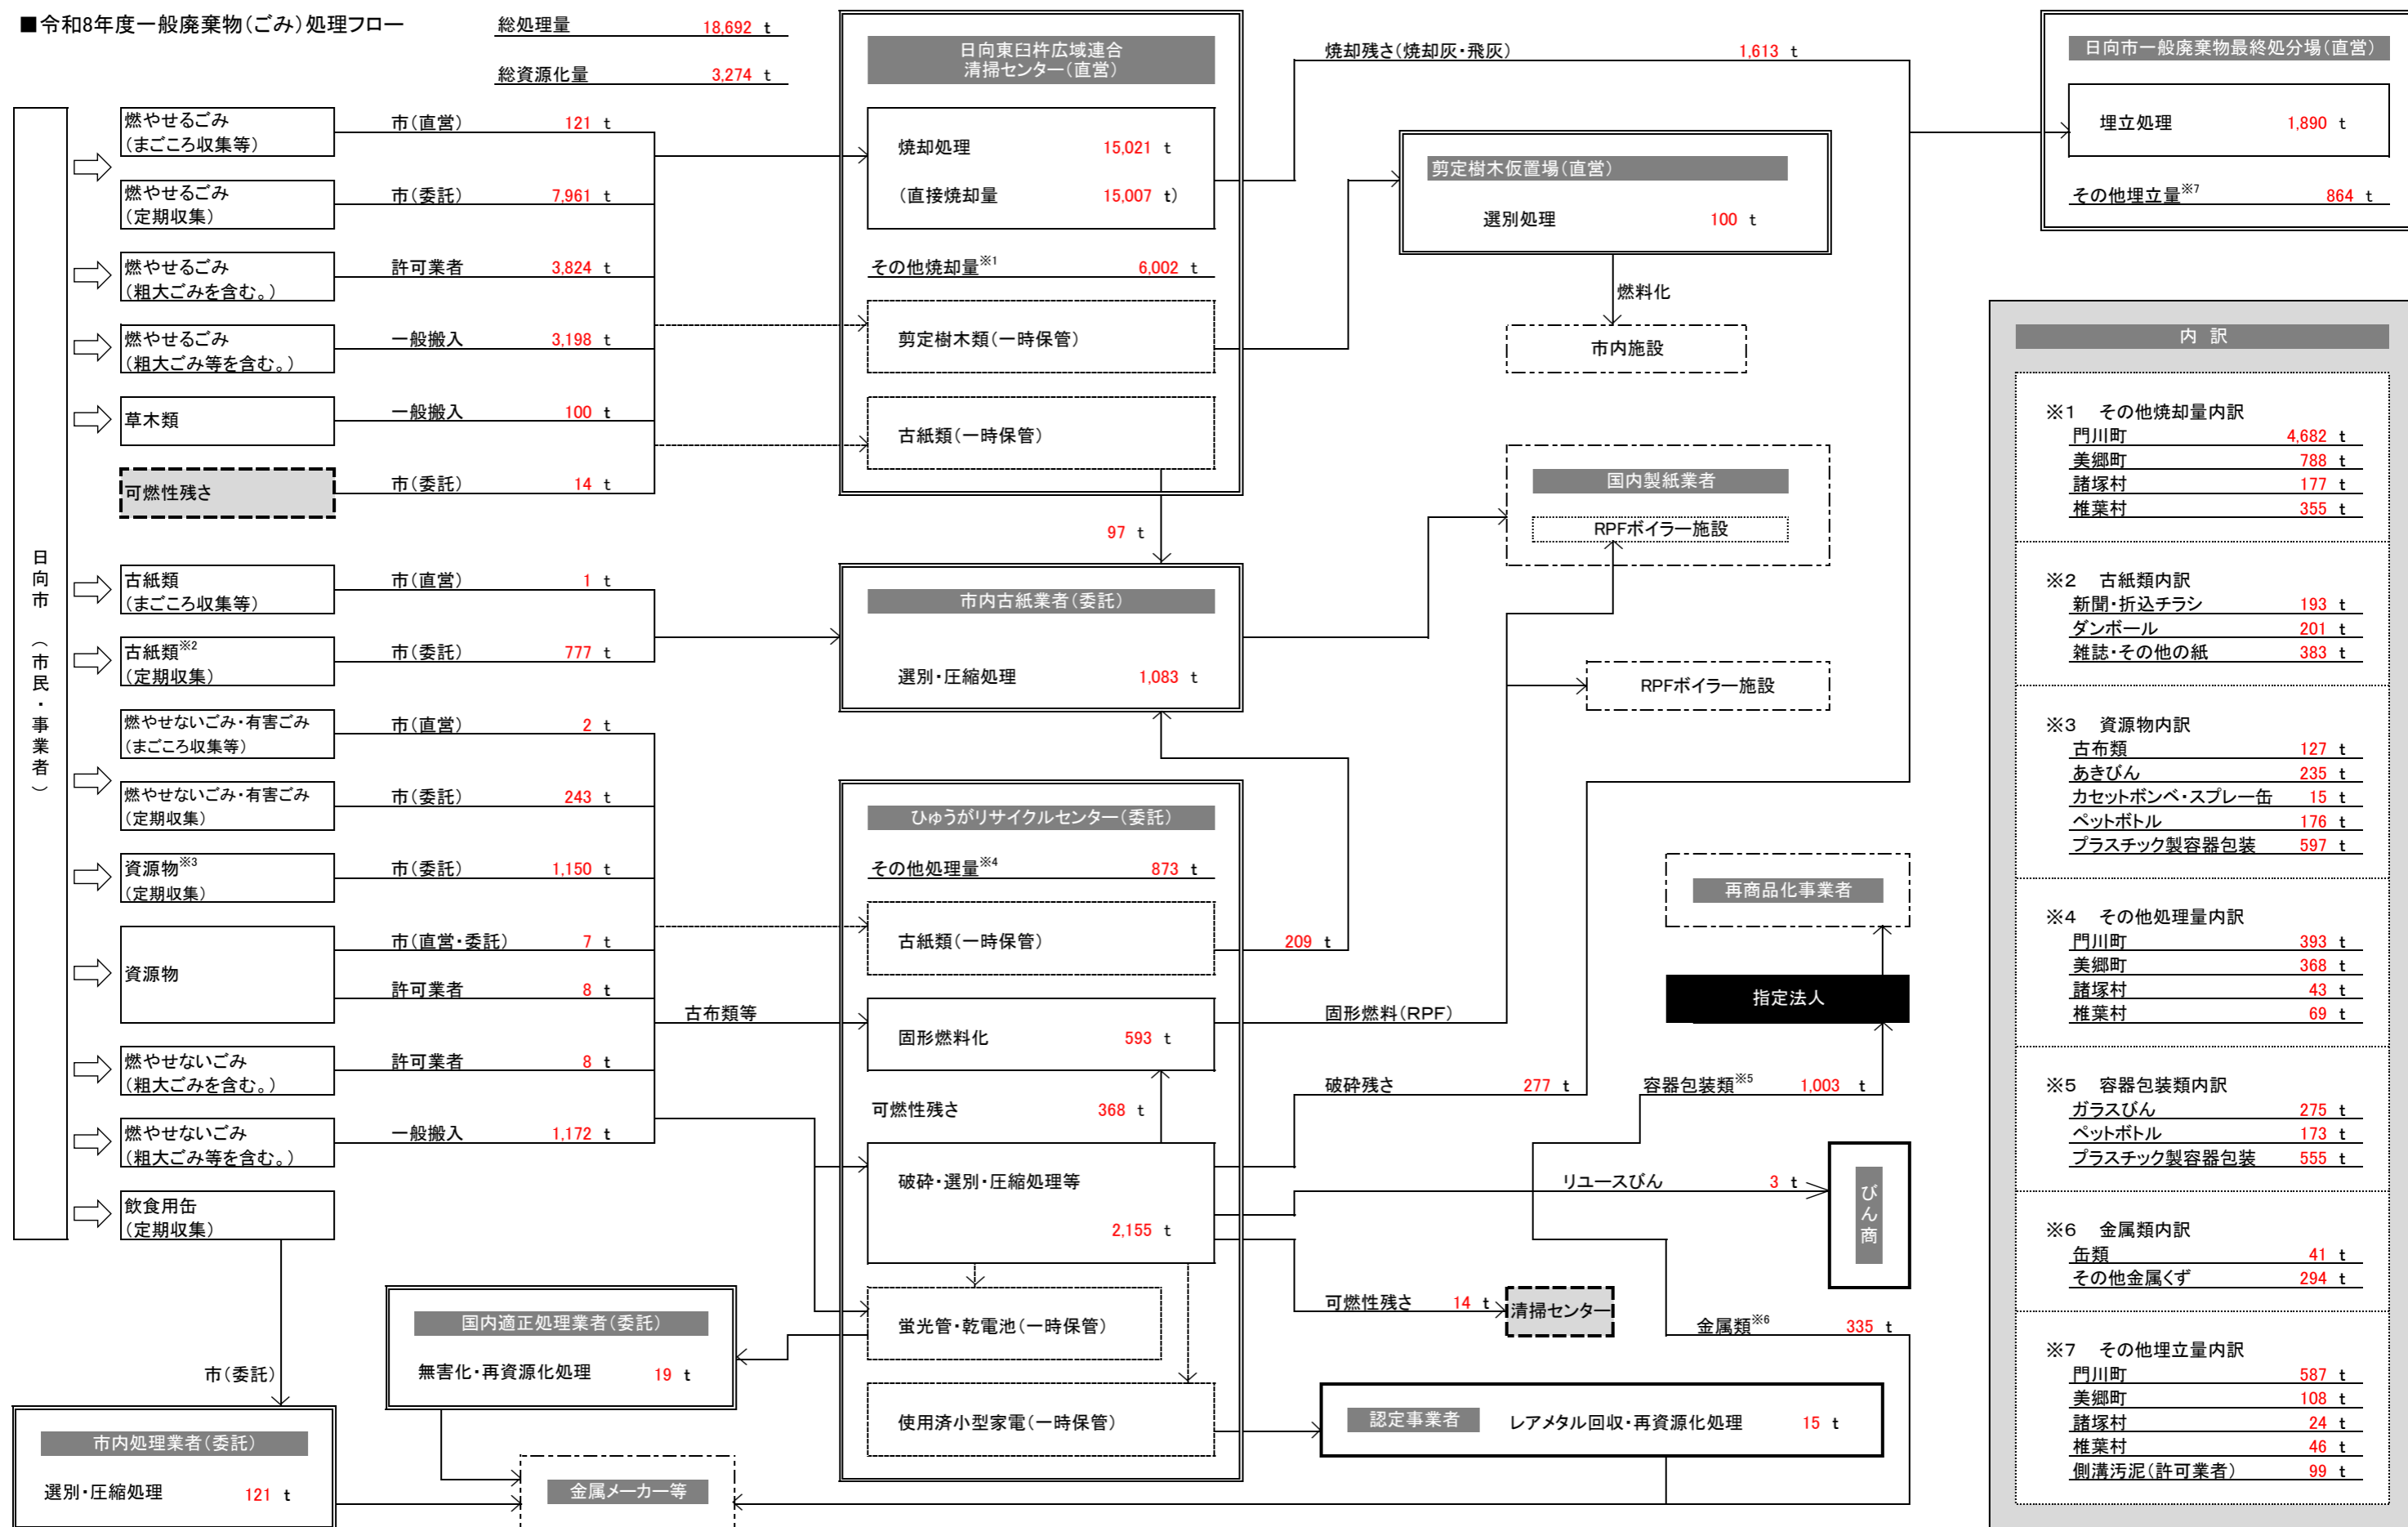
■令和8年度一般廃棄物(ごみ)処理フロー

総処理量 18,692 t
総資源化量 3,274 t

日向市(市民・事業者)

燃やせるごみ(まごころ収集等) 市(直営) 121 t
燃やせるごみ(定期収集) 市(委託) 7,961 t
燃やせるごみ(粗大ごみを含む。) 許可業者 3,824 t
燃やせるごみ(粗大ごみ等を含む。) 一般搬入 3,198 t
草木類 一般搬入 100 t
可燃性残さ 市(委託) 14 t
古紙類(まごころ収集等) 市(直営) 1 t
古紙類※2(定期収集) 市(委託) 777 t
燃やせないごみ・有害ごみ(まごころ収集等) 市(直営) 2 t
燃やせないごみ・有害ごみ(定期収集) 市(委託) 243 t
資源物※3(定期収集) 市(委託) 1,150 t
資源物 市(直営・委託) 7 t
許可業者 8 t
燃やせないごみ(粗大ごみを含む。) 許可業者 8 t
燃やせないごみ(粗大ごみ等を含む。) 一般搬入 1,172 t
飲食用缶(定期収集)
市(委託)

日向東臼杵広域連合清掃センター(直営)
焼却処理 15,021 t
(直接焼却量 15,007 t)
その他焼却量※1 6,002 t
剪定樹木類(一時保管)
古紙類(一時保管)

焼却残さ(焼却灰・飛灰) 1,613 t

日向市一般廃棄物最終処分場(直営)
埋立処理 1,890 t
その他埋立量※7 864 t

剪定樹木仮置場(直営)
選別処理 100 t
燃料化
市内施設

97 t

市内古紙業者(委託)
選別・圧縮処理 1,083 t

国内製紙業者
RPFボイラー施設
RPFボイラー施設

ひゅうがリサイクルセンター(委託)
その他処理量※4 873 t
古紙類(一時保管) 209 t
古布類等
固形燃料化 593 t
固形燃料(RPF)
可燃性残さ 368 t
破砕・選別・圧縮処理等 2,155 t
破砕残さ 277 t
容器包装類※5 1,003 t
再商品化事業者
指定法人
リユースびん 3 t
びん商
可燃性残さ 14 t 清掃センター
金属類※6 335 t
蛍光管・乾電池(一時保管)
使用済小型家電(一時保管)
認定事業者 レアメタル回収・再資源化処理 15 t

国内適正処理業者(委託)
無害化・再資源化処理 19 t

市内処理業者(委託)
選別・圧縮処理 121 t

金属メーカー等

内 訳
※1 その他焼却量内訳
門川町 4,682 t
美郷町 788 t
諸塚村 177 t
椎葉村 355 t

※2 古紙類内訳
新聞・折込チラシ 193 t
ダンボール 201 t
雑誌・その他の紙 383 t

※3 資源物内訳
古布類 127 t
あきびん 235 t
カセットボンベ・スプレー缶 15 t
ペットボトル 176 t
プラスチック製容器包装 597 t

※4 その他処理量内訳
門川町 393 t
美郷町 368 t
諸塚村 43 t
椎葉村 69 t

※5 容器包装類内訳
ガラスびん 275 t
ペットボトル 173 t
プラスチック製容器包装 555 t

※6 金属類内訳
缶類 41 t
その他金属くず 294 t

※7 その他埋立量内訳
門川町 587 t
美郷町 108 t
諸塚村 24 t
椎葉村 46 t
側溝汚泥(許可業者) 99 t